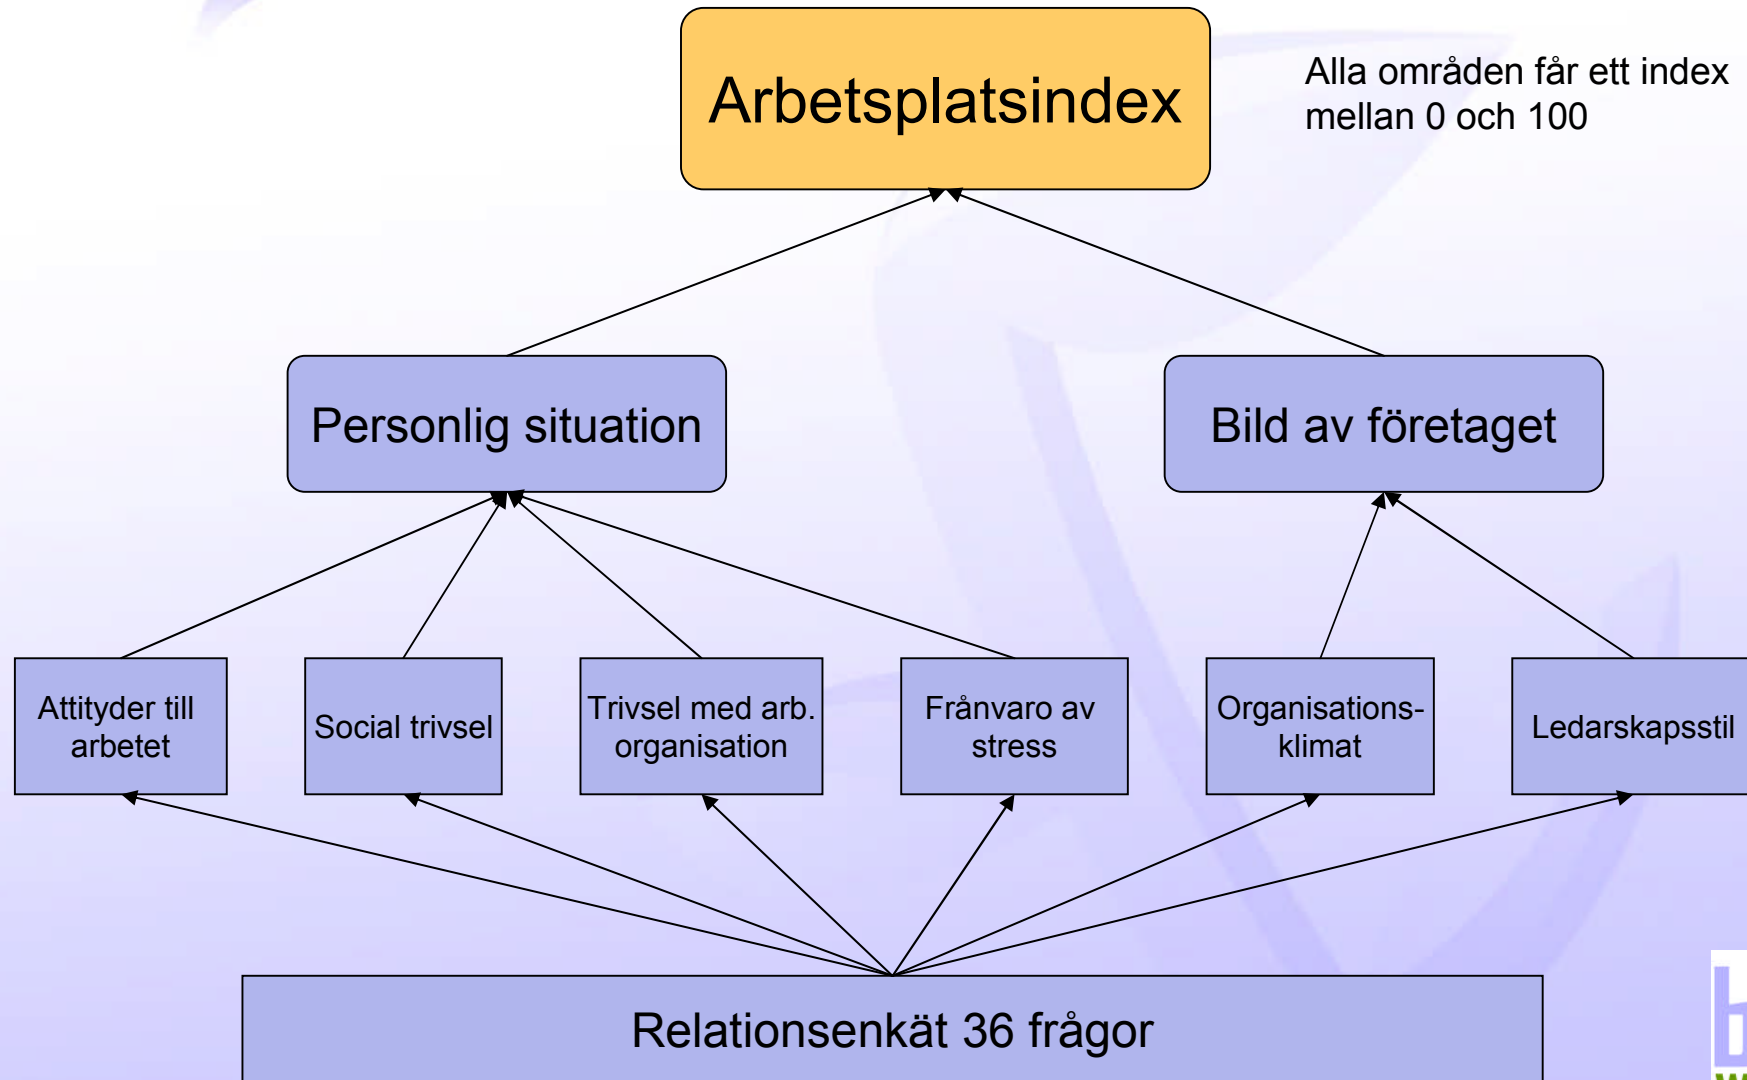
Arbetsplatsindex

Alla områden får ett index mellan 0 och 100

Personlig situation

Bild av företaget

Attityder till arbetet

Social trivsel

Trivsel med arb. organisation

Frånvaro av stress

Organisations-klimat

Ledarskapsstil

Relationsenkät 36 frågor